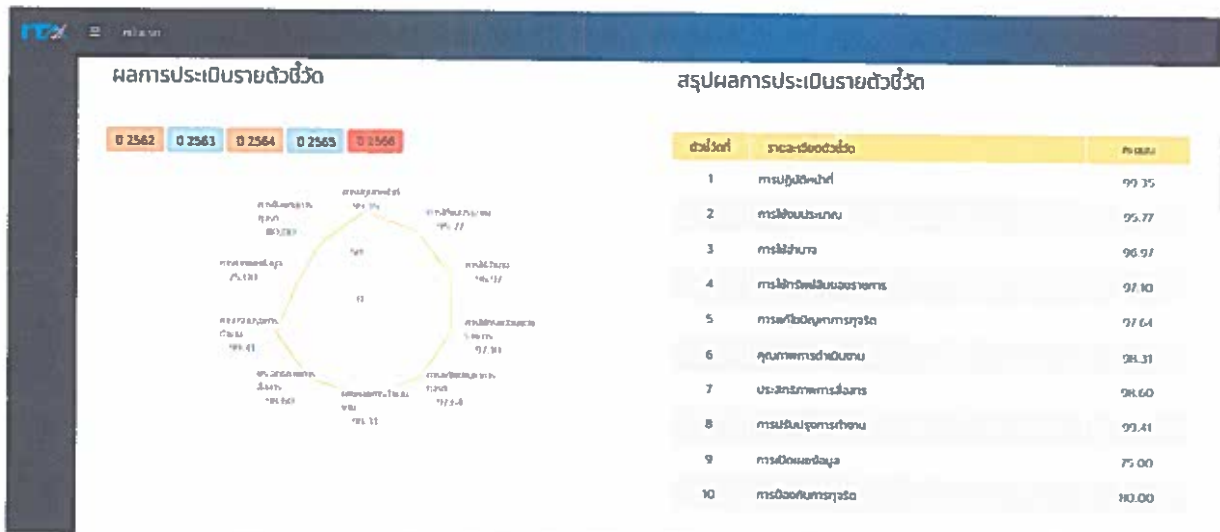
ITA ☰ หน้าแรก

ผลการประเมินรายตัวชี้วัด

ปี 2562 ปี 2563 ปี 2564 ปี 2565 ปี 2566

การปฏิบัติหน้าที่ 99.35
การใช้งบประมาณ 95.77
การใช้อำนาจ 96.97
การใช้ทรัพย์สินของราชการ 97.10
การแก้ไขปัญหาการทุจริต 97.64
คุณภาพการดำเนินงาน 98.31
ประสิทธิภาพการสื่อสาร 98.60
การปรับปรุงการทำงาน 99.41
การเปิดเผยข้อมูล 75.00
การป้องกันการทุจริต 80.00

สรุปผลการประเมินรายตัวชี้วัด

| ตัวชี้วัดที่ | รายละเอียดตัวชี้วัด | คะแนน |
|---|---|---|
| 1 | การปฏิบัติหน้าที่ | 99.35 |
| 2 | การใช้งบประมาณ | 95.77 |
| 3 | การใช้อำนาจ | 96.97 |
| 4 | การใช้ทรัพย์สินของราชการ | 97.10 |
| 5 | การแก้ไขปัญหาการทุจริต | 97.64 |
| 6 | คุณภาพการดำเนินงาน | 98.31 |
| 7 | ประสิทธิภาพการสื่อสาร | 98.60 |
| 8 | การปรับปรุงการทำงาน | 99.41 |
| 9 | การเปิดเผยข้อมูล | 75.00 |
| 10 | การป้องกันการทุจริต | 80.00 |